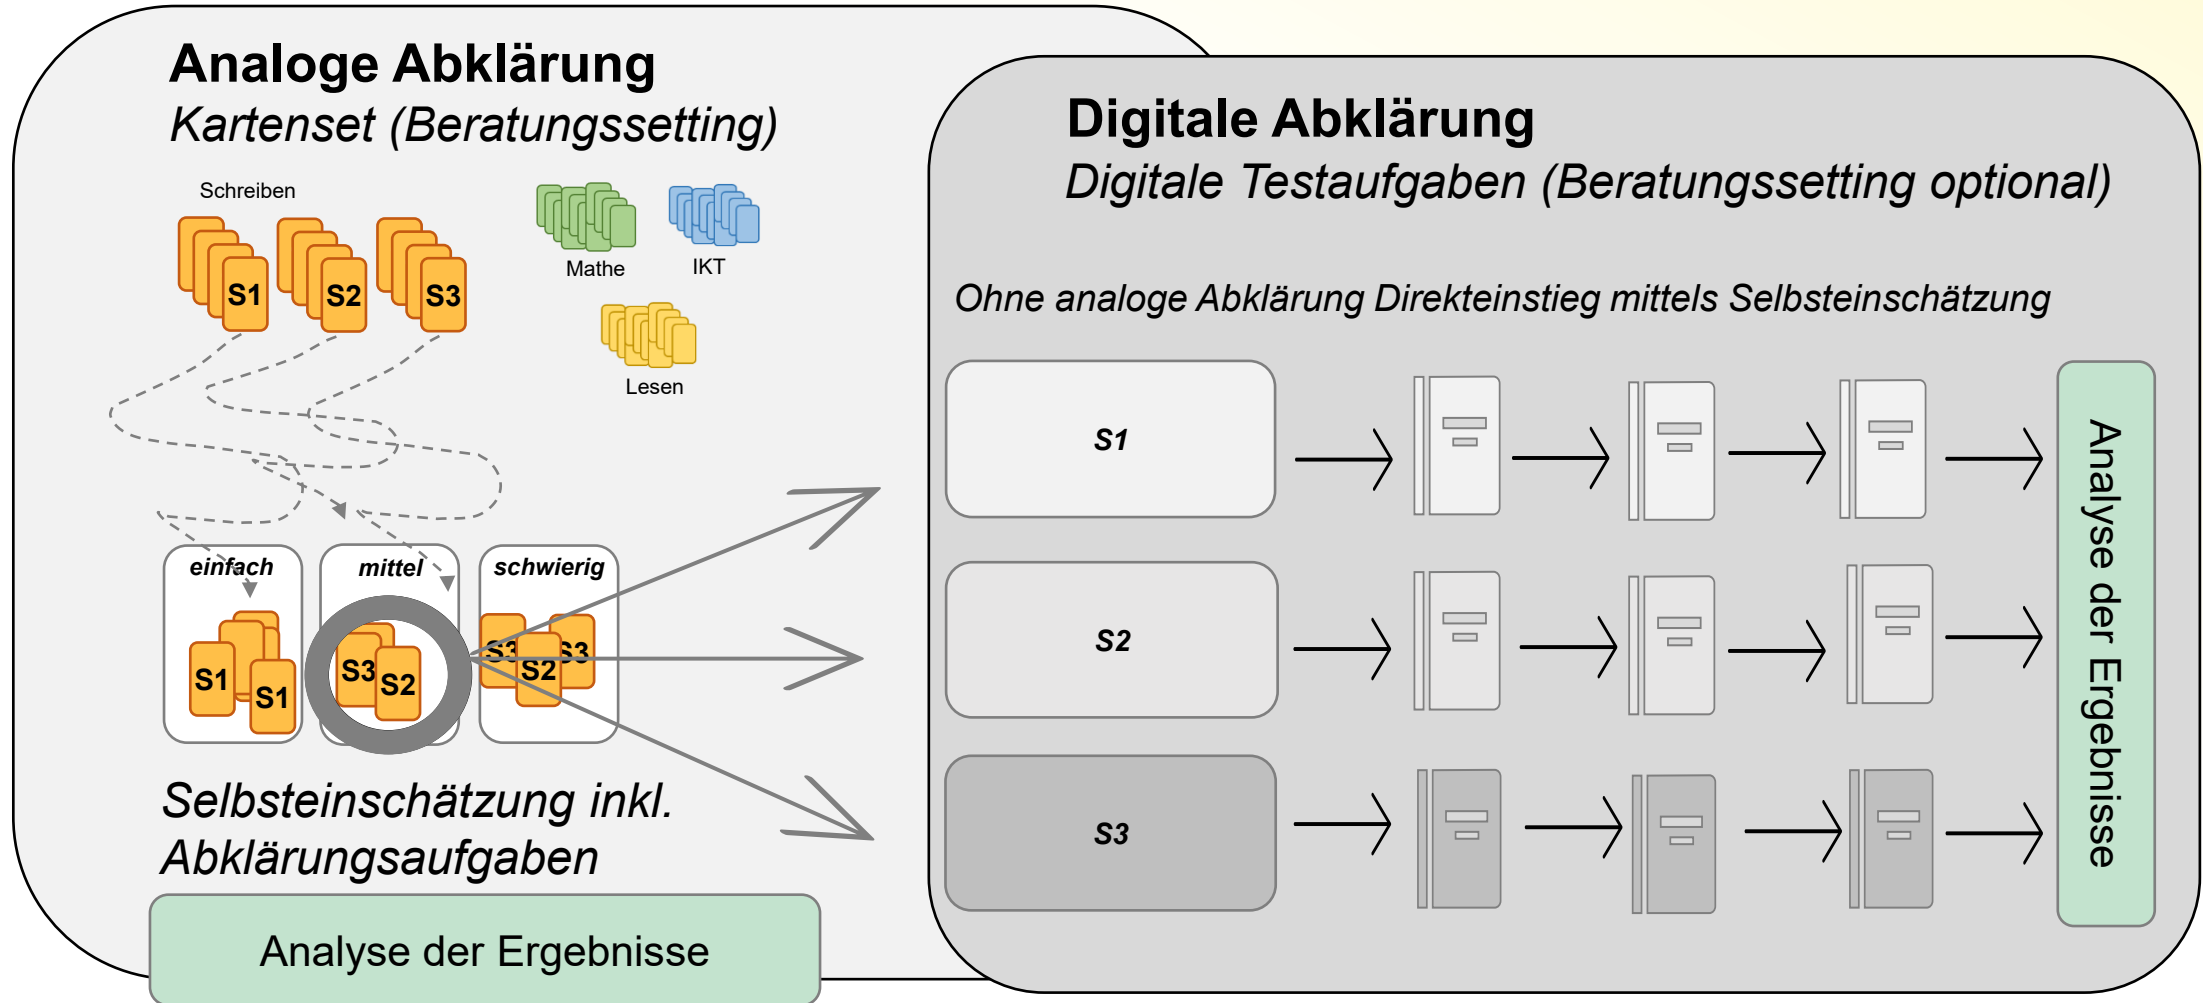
Analoge Abklärung
Kartenset (Beratungssetting)

Schreiben

S1 S2 S3

Mathe IKT

Lesen

einfach mittel schwierig

S1 S1 S3 S2 S3 S2 S3

Selbsteinschätzung inkl. Abklärungsaufgaben

Analyse der Ergebnisse

Digitale Abklärung
Digitale Testaufgaben (Beratungssetting optional)

Ohne analoge Abklärung Direkteinstieg mittels Selbsteinschätzung

S1

S2

S3

Analyse der Ergebnisse